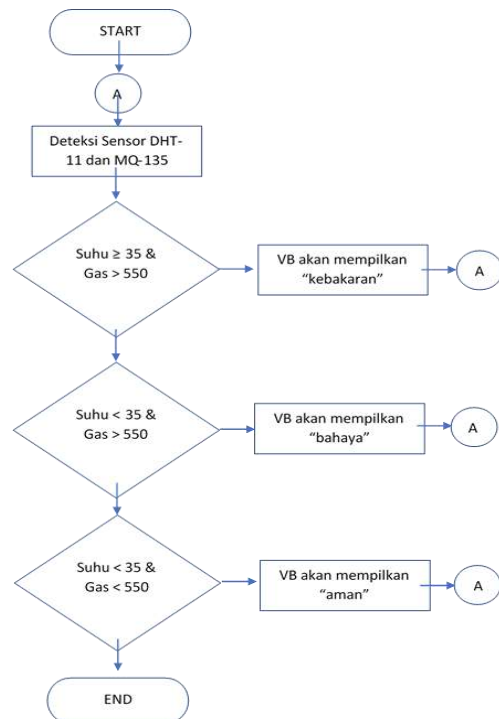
START

A

Deteksi Sensor DHT-11 dan MQ-135

Suhu ≥ 35 & Gas > 550

VB akan mempilkan “kebakaran”

A

Suhu < 35 & Gas > 550

VB akan mempilkan “bahaya”

A

Suhu < 35 & Gas < 550

VB akan mempilkan “aman”

A

END